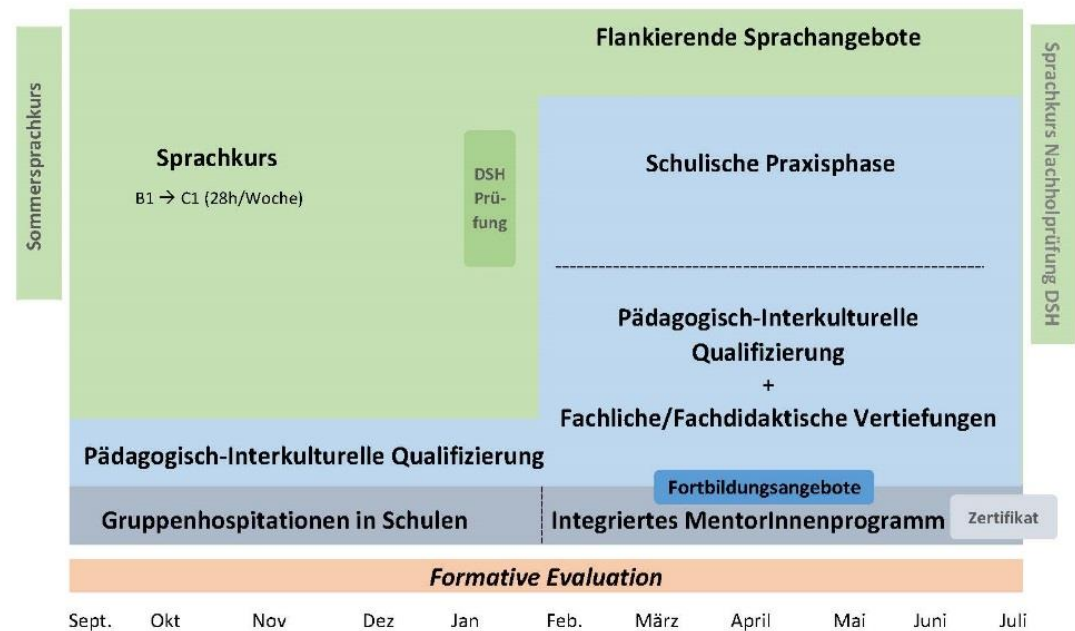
Sommersprachkurs

Flankierende Sprachangebote

Sprachkurs Nachholprüfung DSH

Sprachkurs

B1 → C1 (28h/Woche)

DSH Prüfung

Schulische Praxisphase

Pädagogisch-Interkulturelle Qualifizierung
+
Fachliche/Fachdidaktische Vertiefungen

Pädagogisch-Interkulturelle Qualifizierung

Fortbildungsangebote

Gruppenhospitationen in Schulen

Integriertes MentorInnenprogramm

Zertifikat

*Formative Evaluation*

Sept. Okt Nov Dez Jan Feb. März April Mai Juni Juli